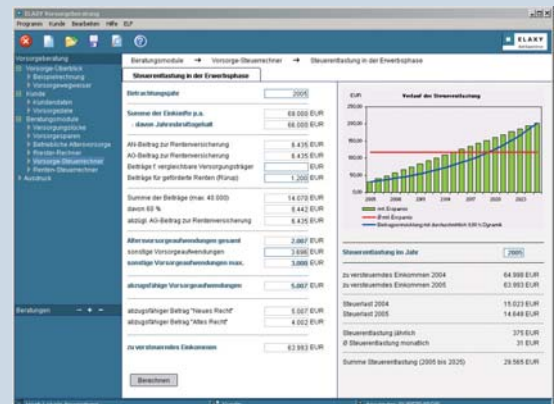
ELAXY Vorsorgeberatung
Programm Kunde Bearbeiten Hilfe ELF

ELAXY

Vorsorgeberatung
Vorsorge Überblick
Beispielrechnung
Vorsorgewegweiser
Kunde
Kundendaten
Vorsorgedaten
Beratungsmodule
Versorgungslücke
Vorsorgesparen
Betriebliche Altersvorsorge
Riester-Rechner
Vorsorge-Steuerrechner
Renten-Steuerrechner
Ausdruck

Beratungsmodule → Vorsorge-Steuerrechner → Steuerentlastung in der Erwerbsphase

Steuerentlastung in der Erwerbsphase

Betrachtungsjahr 2005

Summe der Einkünfte p.a. 69.000 EUR
- davon Jahresbruttogehalt 69.000 EUR

AN-Beitrag zur Rentenversicherung 6.435 EUR
AG-Beitrag zur Rentenversicherung 6.435 EUR
Beiträge f. vergleichbare Versorgungsträger EUR
Beiträge für geförderte Renten (Rürup) 1.200 EUR

Summe der Beiträge (max. 40.000) 14.070 EUR
davon 60 % 8.442 EUR
abzügl. AG-Beitrag zur Rentenversicherung 6.435 EUR

Altersvorsorgeaufwendungen gesamt 2.007 EUR
sonstige Vorsorgeaufwendungen 3.696 EUR
sonstige Vorsorgeaufwendungen max. 3.000 EUR

abzugsfähige Vorsorgeaufwendungen 5.007 EUR

abzugsfähiger Betrag "Neues Recht" 5.007 EUR
abzugsfähiger Betrag "Altes Recht" 4.002 EUR

zu versteuerndes Einkommen 63.993 EUR

Berechnen

Verlauf der Steuerentlastung
EUR
mit Ersparnis
Ø mit Ersparnis
Betragsentwicklung mit durchschnittlich 0,00 % Dynamik

Steuerentlastung im Jahr 2005

zu versteuerndes Einkommen 2004 64.998 EUR
zu versteuerndes Einkommen 2005 63.993 EUR

Steuerlast 2004 15.023 EUR
Steuerlast 2005 14.649 EUR

Steuerentlastung jährlich 375 EUR
Ø Steuerentlastung monatlich 31 EUR

Summe Steuerentlastung (2005 bis 2025) 29.565 EUR

Beratungen